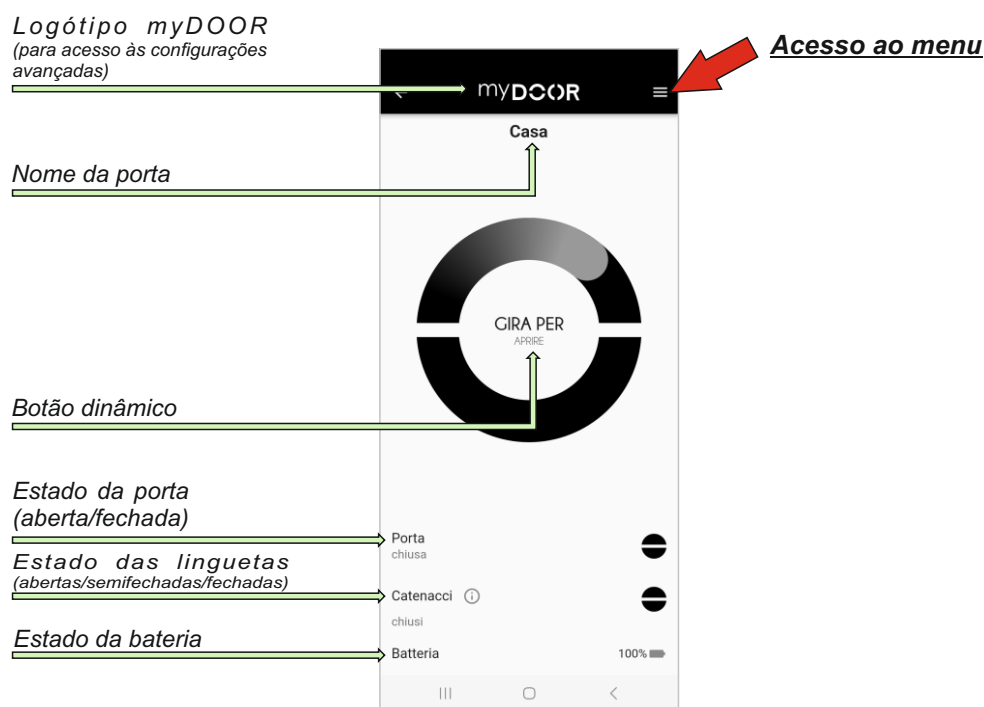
Logótipo myDOOR
(para acesso às configurações avançadas)

Acesso ao menu

myDOOR

Casa

Nome da porta

GIRA PER
APRIRE

Botão dinâmico

Estado da porta
(aberta/fechada)

Porta
chiusa

Estado das linguetas
(abertas/semifechadas/fechadas)

Catenacci
chiusi

Estado da bateria

Batteria 100%